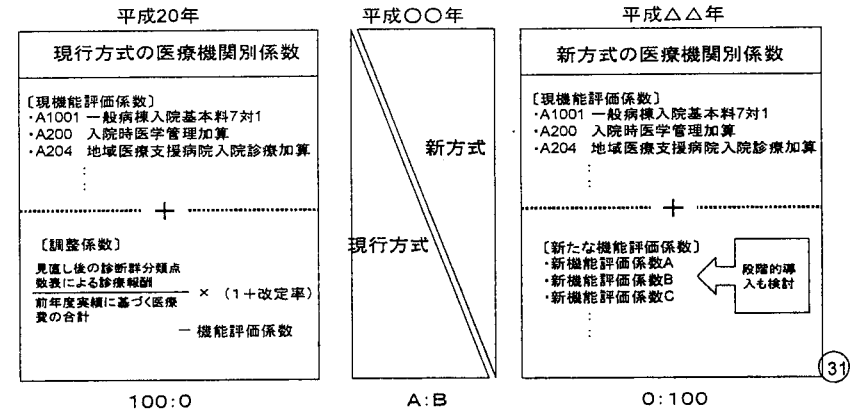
平成20年

現行方式の医療機関別係数

〔現機能評価係数〕
・A1001 一般病棟入院基本料7対1
・A200 入院時医学管理加算
・A204 地域医療支援病院入院診療加算
⋮

＋

〔調整係数〕

$\frac{\text{見直し後の診断群分類点数表による診療報酬}}{\text{前年度実績に基づく医療費の合計}} \times$ （1＋改定率）

－ 機能評価係数

100:0

平成〇〇年

新方式

現行方式

A:B

平成△△年

新方式の医療機関別係数

〔現機能評価係数〕
・A1001 一般病棟入院基本料7対1
・A200 入院時医学管理加算
・A204 地域医療支援病院入院診療加算
⋮

＋

〔新たな機能評価係数〕
・新機能評価係数A
・新機能評価係数B
・新機能評価係数C
⋮

段階的導入も検討

0:100

31